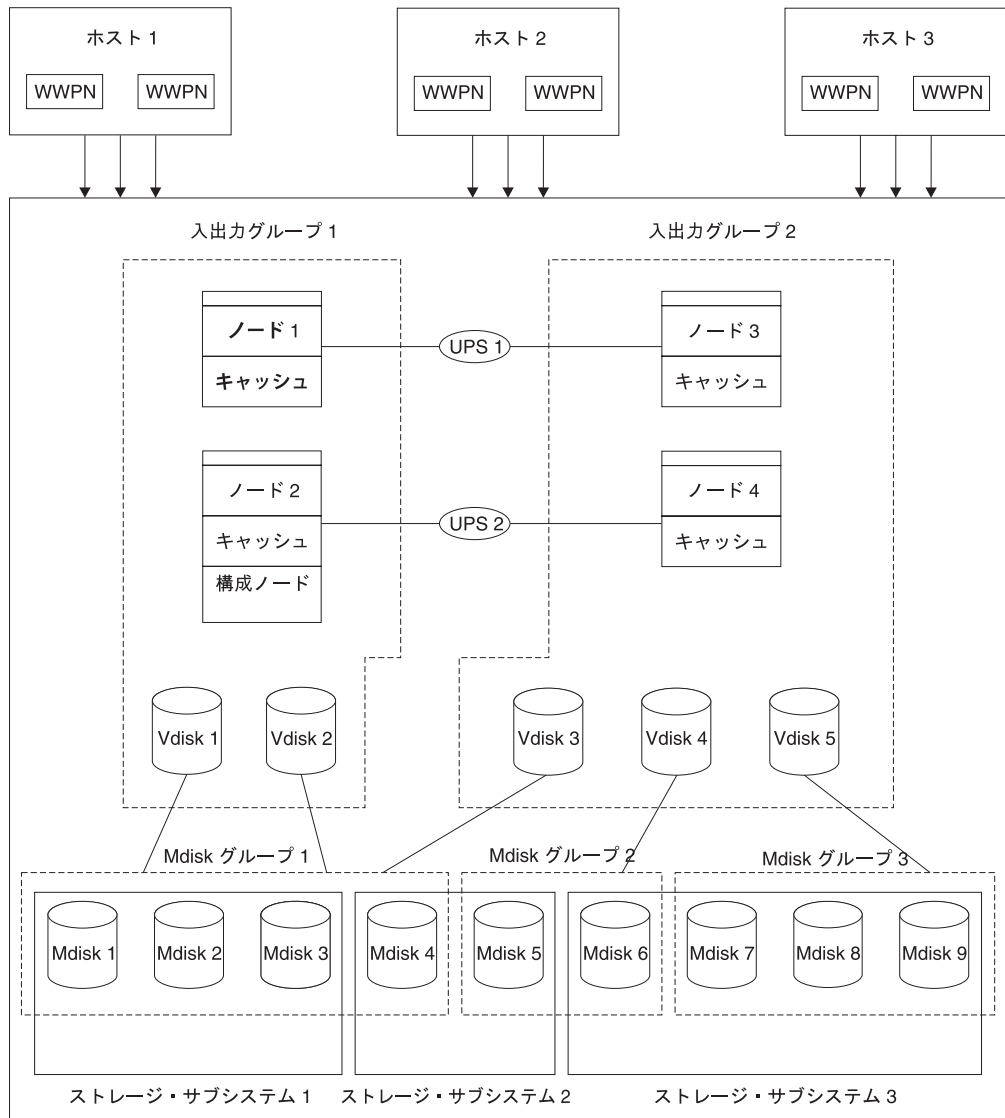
ホスト 1
WWPN
WWPN

ホスト 2
WWPN
WWPN

ホスト 3
WWPN
WWPN

入出力グループ 1

入出力グループ 2

ノード 1
キャッシュ

UPS 1

ノード 3
キャッシュ

ノード 2
キャッシュ
構成ノード

UPS 2

ノード 4
キャッシュ

Vdisk 1
Vdisk 2
Vdisk 3
Vdisk 4
Vdisk 5

Mdisk グループ 1
Mdisk グループ 2
Mdisk グループ 3

Mdisk 1
Mdisk 2
Mdisk 3
Mdisk 4
Mdisk 5
Mdisk 6
Mdisk 7
Mdisk 8
Mdisk 9

ストレージ・サブシステム 1
ストレージ・サブシステム 2
ストレージ・サブシステム 3